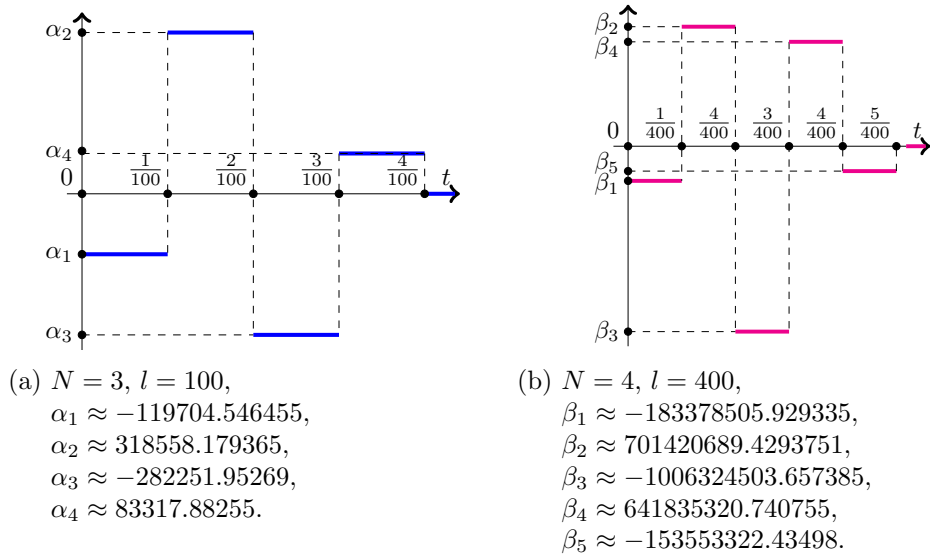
$\alpha_2$

$\alpha_4$

0

$\frac{1}{100}$ $\frac{2}{100}$ $\frac{3}{100}$ $\frac{4}{100}$ $t$

$\alpha_1$

$\alpha_3$

(a) $N = 3$, $l = 100$,
$\alpha_1 \approx -119704.546455$,
$\alpha_2 \approx 318558.179365$,
$\alpha_3 \approx -282251.95269$,
$\alpha_4 \approx 83317.88255$.

$\beta_2$
$\beta_4$

0

$\frac{1}{400}$ $\frac{4}{400}$ $\frac{3}{400}$ $\frac{4}{400}$ $\frac{5}{400}$ $t$

$\beta_5$
$\beta_1$

$\beta_3$

(b) $N = 4$, $l = 400$,
$\beta_1 \approx -183378505.929335$,
$\beta_2 \approx 701420689.4293751$,
$\beta_3 \approx -1006324503.657385$,
$\beta_4 \approx 641835320.740755$,
$\beta_5 \approx -153553322.43498$.